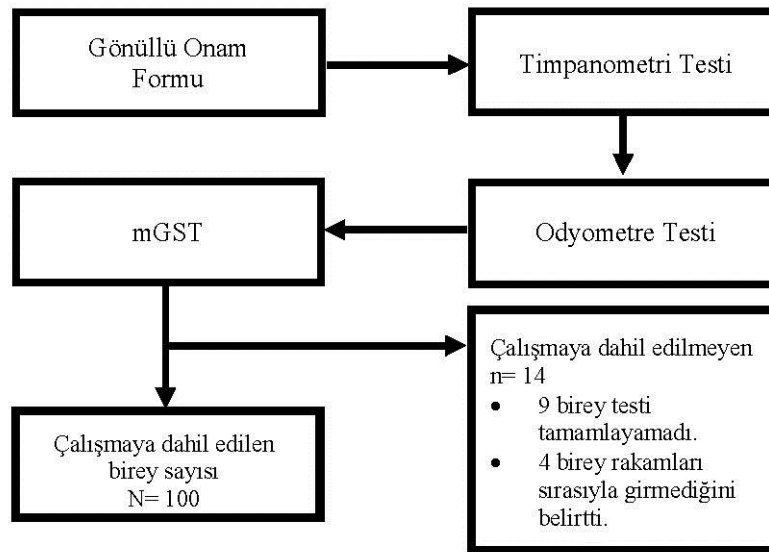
Gönüllü Onam Formu

Timpanometri Testi

Odyometre Testi

mGST

Çalışmaya dahil edilmeyen n= 14
- 9 birey testi tamamlayamadı.
- 4 birey rakamları sırasıyla girmediğini belirtti.

Çalışmaya dahil edilen birey sayısı N= 100